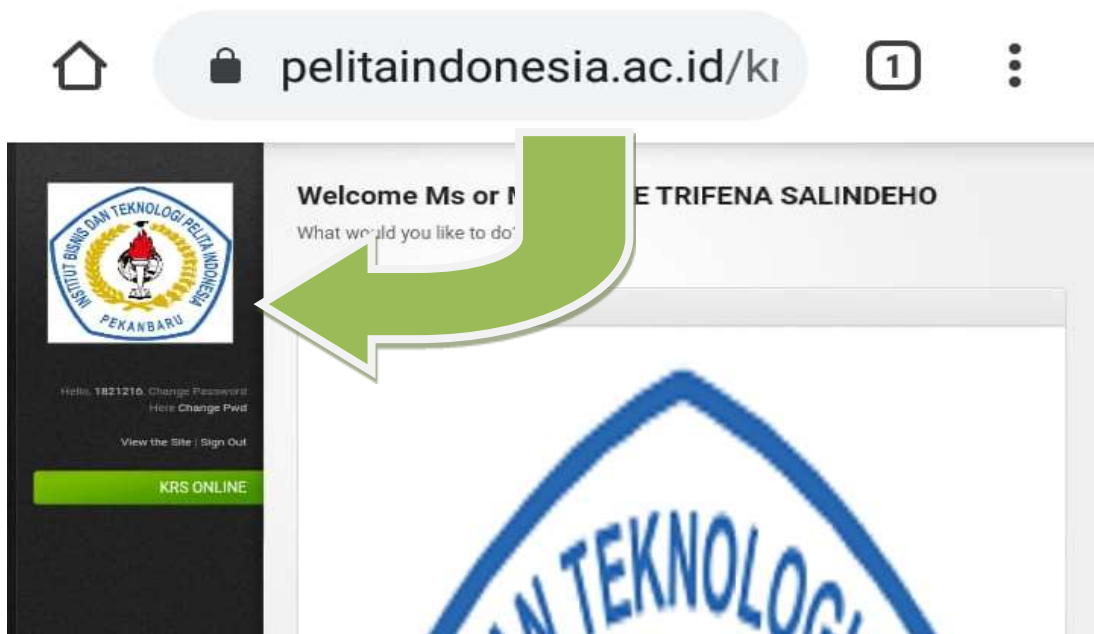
pelitaindonesia.ac.id/kı

1

INSTITUT BISNIS DAN TEKNOLOGI PELITA INDONESIA

PEKANBARU

Hello, 1821216. Change Password Here Change Pwd

View the Site | Sign Out

KRS ONLINE

Welcome Ms or M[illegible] E TRIFENA SALINDEHO

What wo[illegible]ld you like to do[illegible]

AN TEKNOLOG